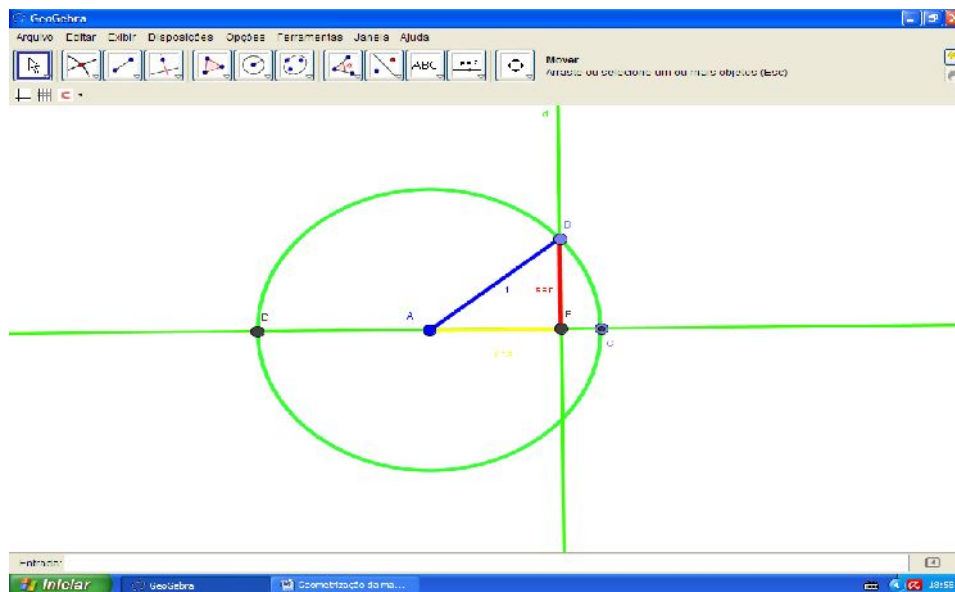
GeoGebra

Arquivo Editar Exibir Disposições Opções Ferramentas Janela Ajuda

ABC

Mover
Arraste ou selecione um ou mais objetos (Esc)

d

D

A

1

sen

B

F

C

cos

Entrada:

Iniciar

GeoGebra

Geometrização do ma...

18:55